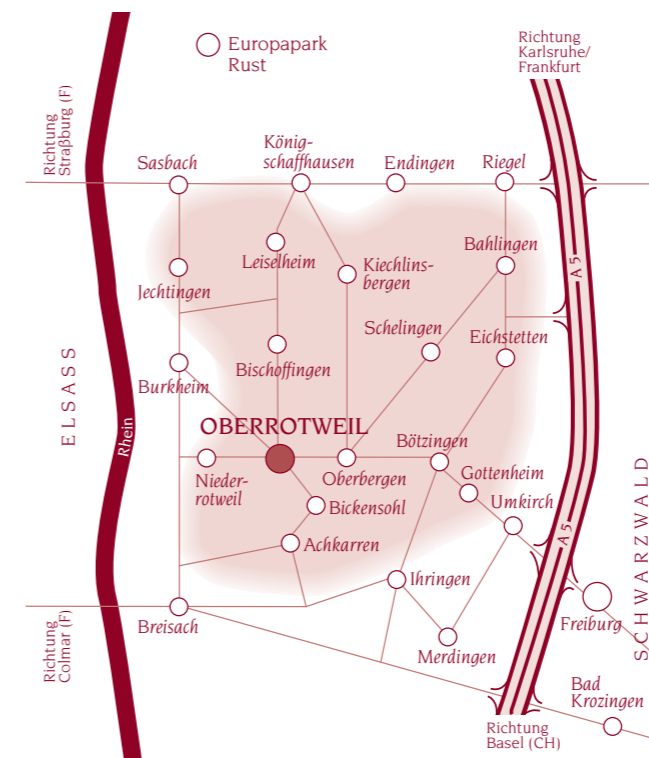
Europapark Rust

Richtung Karlsruhe/ Frankfurt

Richtung Straßburg (F)

Sasbach

König-schaffhausen

Endingen

Riegel

Leiselheim

Kiechlins-bergen

Bahlingen

Jechtingen

A5

Schelingen

Eichstetten

Bischoffingen

Burkheim

ELSASS

OBERROTWEIL

Rhein

Bötzingen

Nieder-rotweil

Oberbergen

Gottenheim

Bickensohl

Umkirch

SCHWARZWALD

Achkarren

A5

Ihringen

Freiburg

Breisach

Richtung Colmar (F)

Merdingen

Bad Krozingen

Richtung Basel (CH)